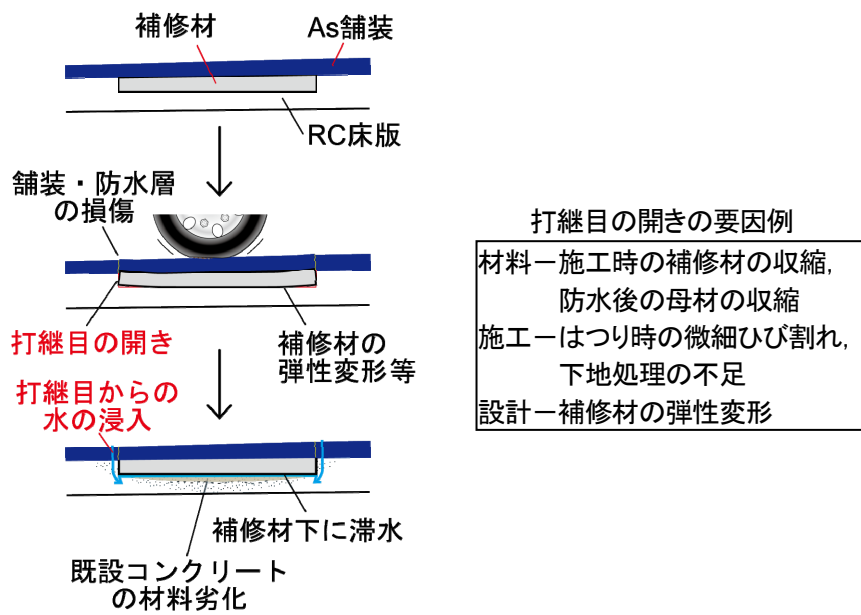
補修材

As舗装

RC床版

舗装・防水層の損傷

打継目の開き

補修材の弾性変形等

打継目からの水の浸入

補修材下に滞水

既設コンクリートの材料劣化

打継目の開きの要因例

材料ー施工時の補修材の収縮,
防水後の母材の収縮
施工ーはつり時の微細ひび割れ,
下地処理の不足
設計ー補修材の弾性変形